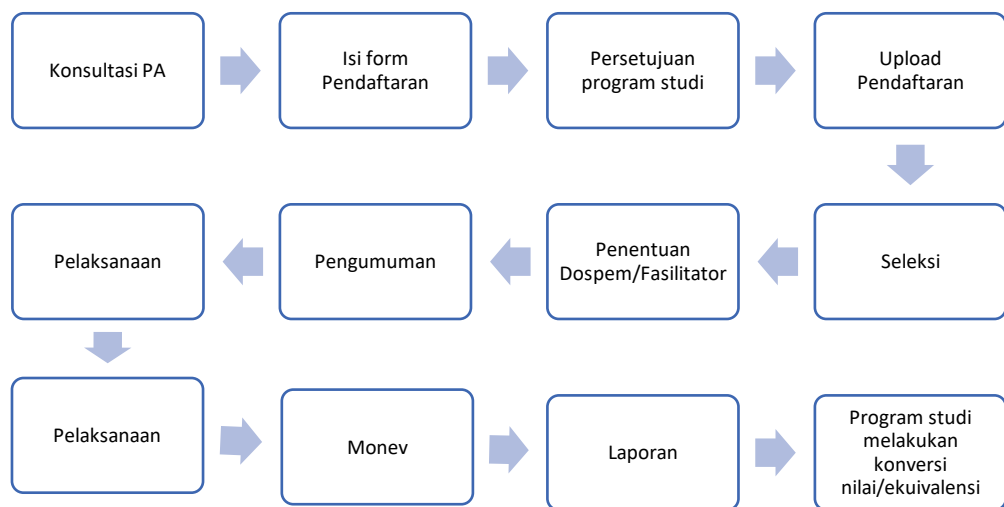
Konsultasi PA

Isi form Pendaftaran

Persetujuan program studi

Upload Pendaftaran

Seleksi

Penentuan Dospem/Fasilitator

Pengumuman

Pelaksanaan

Pelaksanaan

Monev

Laporan

Program studi melakukan konversi nilai/ekuivalensi